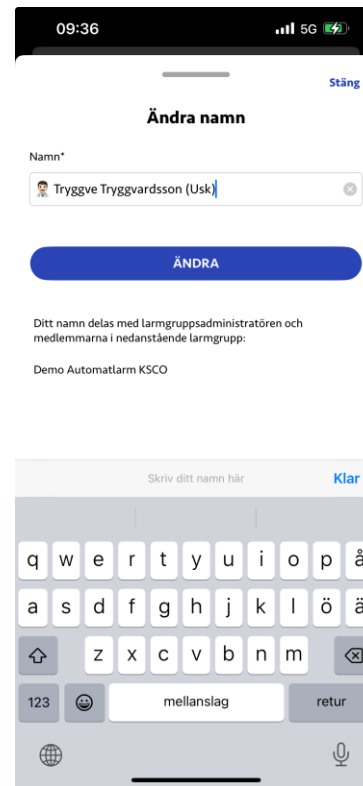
09:36

5G

Stäng

Ändra namn

Namn*

Tryggve Tryggvardsson (Usk)

ÄNDRA

Ditt namn delas med larmgruppsadministratören och medlemmarna i nedanstående larmgrupp:

Demo Automatlarm KSCO

Skriv ditt namn här

Klar

q w e r t y u i o p å

a s d f g h j k l ö ä

z x c v b n m

123

mellanslag

retur